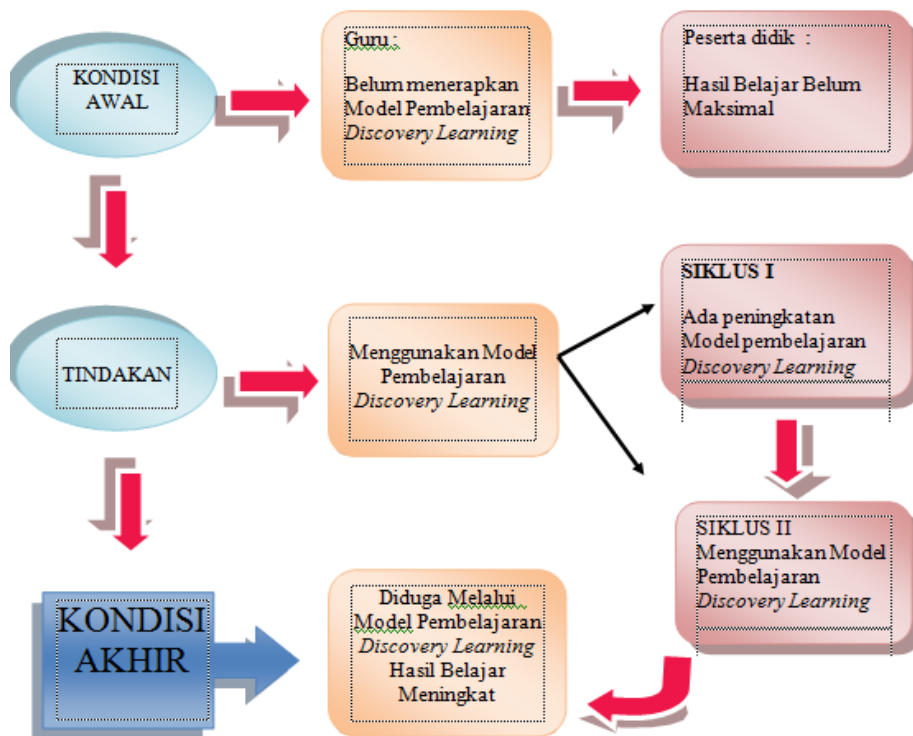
KONDISI AWAL

Guru :

Belum menerapkan Model Pembelajaran *Discovery Learning*

Peserta didik :

Hasil Belajar Belum Maksimal

TINDAKAN

Menggunakan Model Pembelajaran *Discovery Learning*

SIKLUS I

Ada peningkatan Model pembelajaran *Discovery Learning*

SIKLUS II Menggunakan Model Pembelajaran *Discovery Learning*

KONDISI AKHIR

Diduga Melalui Model Pembelajaran *Discovery Learning* Hasil Belajar Meningkat